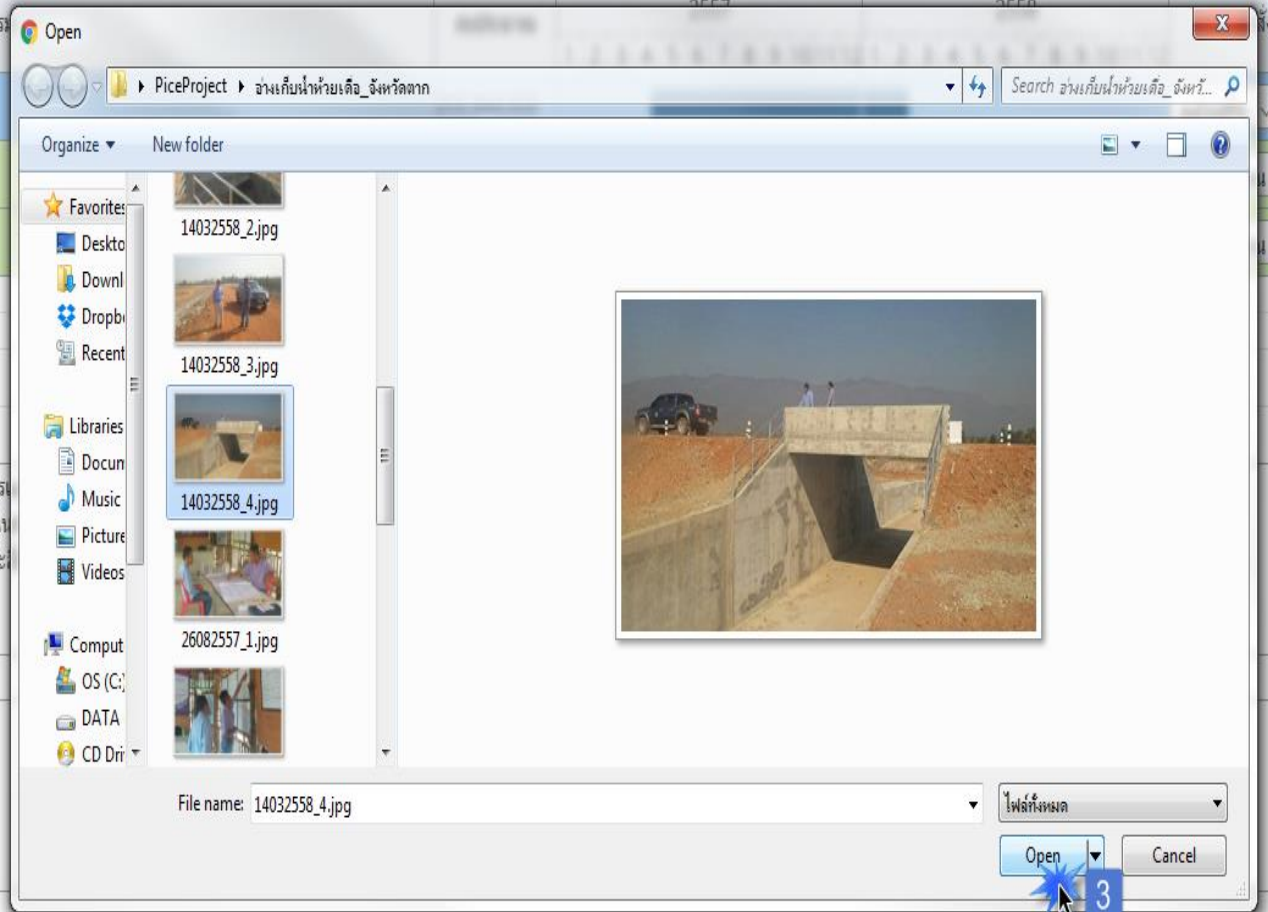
Open

PiceProject ▸ อ่างเก็บน้ำห้วยเดือ_จังหวัดตาก

Search อ่างเก็บน้ำห้วยเดือ_จังหวั...

Organize ▾ New folder

Favorites
Deskto
Downl
Dropb
Recent
Libraries
Docun
Music
Picture
Videos
Comput
OS (C:)
DATA
CD Dri

14032558_2.jpg
14032558_3.jpg
14032558_4.jpg
26082557_1.jpg

File name: 14032558_4.jpg
ไฟล์ทั้งหมด

Open
Cancel
3